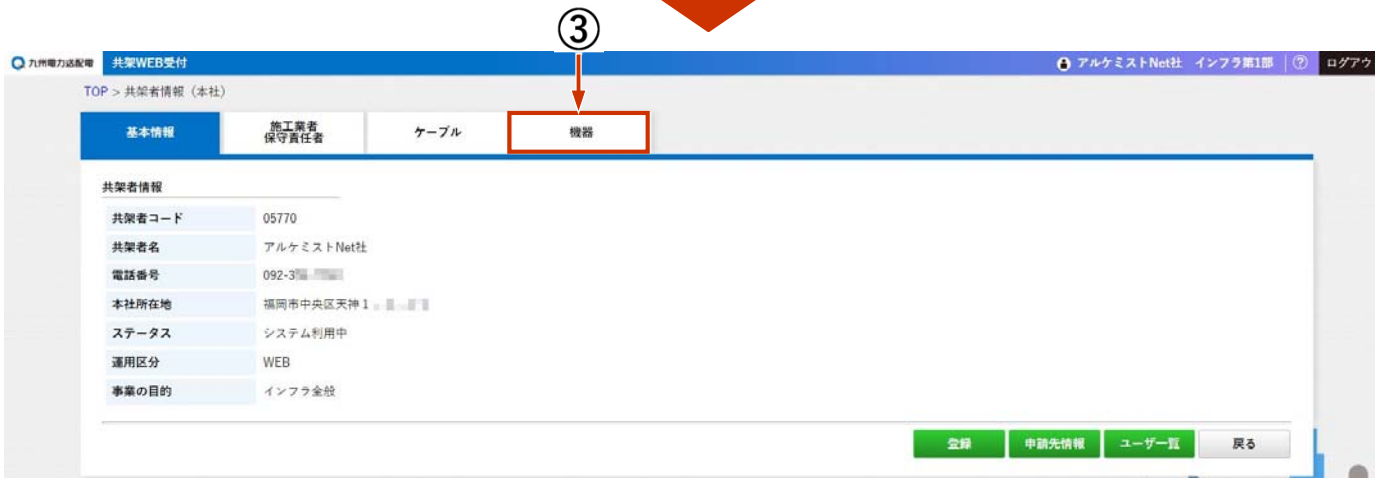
③

九州電力送配電 共架WEB受付

アルケミストNet社 インフラ第1部 ? ログアウ

TOP > 共架者情報（本社）

基本情報
施工業者
保守責任者
ケーブル
機器

共架者情報

| 共架者コード | 05770 |
|---|---|
| 共架者名 | アルケミストNet社 |
| 電話番号 | 092-3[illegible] |
| 本社所在地 | 福岡市中央区天神1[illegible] |
| ステータス | システム利用中 |
| 運用区分 | WEB |
| 事業の目的 | インフラ全般 |

登録 申請先情報 ユーザー一覧 戻る